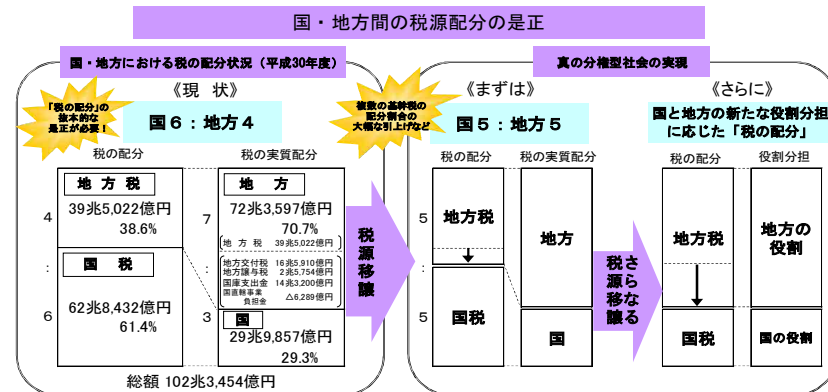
国・地方間の税源配分の是正

国・地方における税の配分状況（平成30年度）

《現　状》

「税の配分」の抜本的な是正が必要！

国６：地方４

税の配分

地 方 税

4

39兆5,022億円

38.6%

：

国　税

6

62兆8,432億円

61.4%

税の実質配分

地　方

7

72兆3,597億円

70.7%

地 方 税　39兆5,022億円

地方交付税　16兆5,910億円
地方譲与税　2兆5,754億円
国庫支出金　14兆3,200億円
国直轄事業負担金　△6,289億円

：

3

国

29兆9,857億円

29.3%

総額 102兆3,454億円

複数の基幹税の配分割合の大幅な引上げなど

税源移譲

真の分権型社会の実現

《まずは》

国５：地方５

税の配分

5

地方税

：

5

国税

税の実質配分

地方

国

税さらなる税源移譲

《さらに》

国と地方の新たな役割分担に応じた「税の配分」

税の配分

地方税

国税

役割分担

地方の役割

国の役割